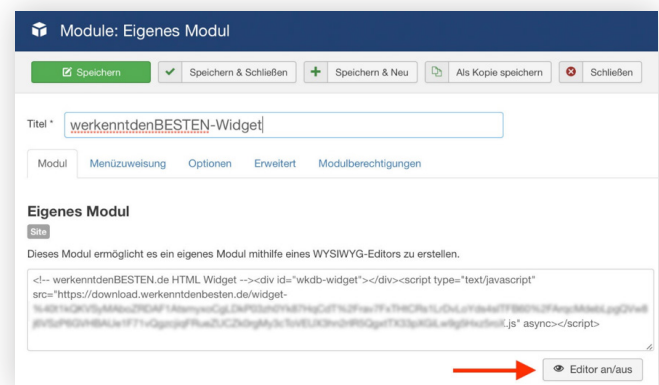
Module: Eigenes Modul

Speichern | Speichern & Schließen | Speichern & Neu | Als Kopie speichern | Schließen

Titel * werkenntdenBESTEN-Widget

Modul | Menüzuweisung | Optionen | Erweitert | Modulberechtigungen

Eigenes Modul

Site

Dieses Modul ermöglicht es ein eigenes Modul mithilfe eines WYSIWYG-Editors zu erstellen.

<!-- werkenntdenBESTEN.de HTML Widget --><div id="wkdb-widget"></div><script type="text/javascript" src="https://download.werkenntdenbesten.de/widget-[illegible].js" async></script>

Editor an/aus